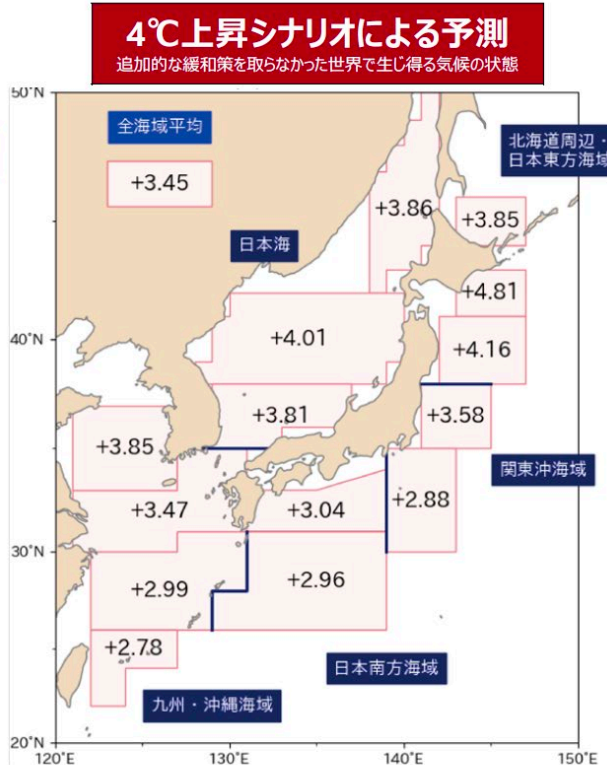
4℃上昇シナリオによる予測
追加的な緩和策を取らなかった世界で生じ得る気候の状態

50°N
全海域平均
+3.45
北海道周辺・日本東方海域
+3.86
+3.85
日本海
+4.81
40°N
+4.01
+4.16
+3.81
+3.58
+3.85
関東沖海域
+2.88
+3.47
+3.04
30°N
+2.99
+2.96
+2.78
日本南方海域
九州・沖縄海域
20°N
120°E
130°E
140°E
150°E